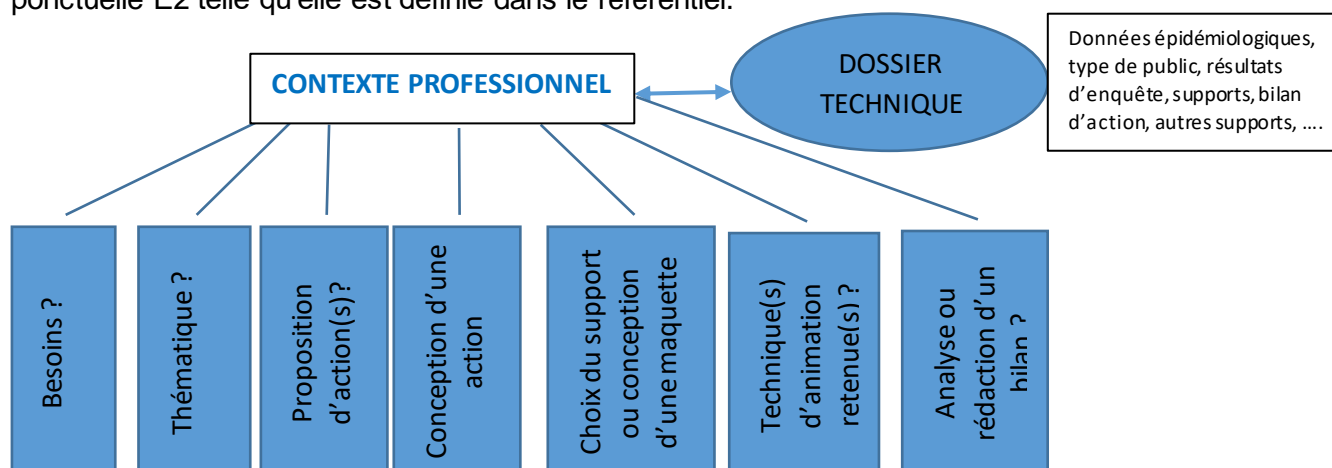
ponctuelle E2 telle qu'elle est définie dans le référentiel.

CONTEXTE PROFESSIONNEL

DOSSIER TECHNIQUE

Données épidémiologiques, type de public, résultats d'enquête, supports, bilan d'action, autres supports, ….

Besoins ?

Thématique ?

Proposition d'action(s)?

Conception d'une action

Choix du support ou conception d'une maquette

Technique(s) d'animation retenue(s) ?

Analyse ou rédaction d'un bilan ?